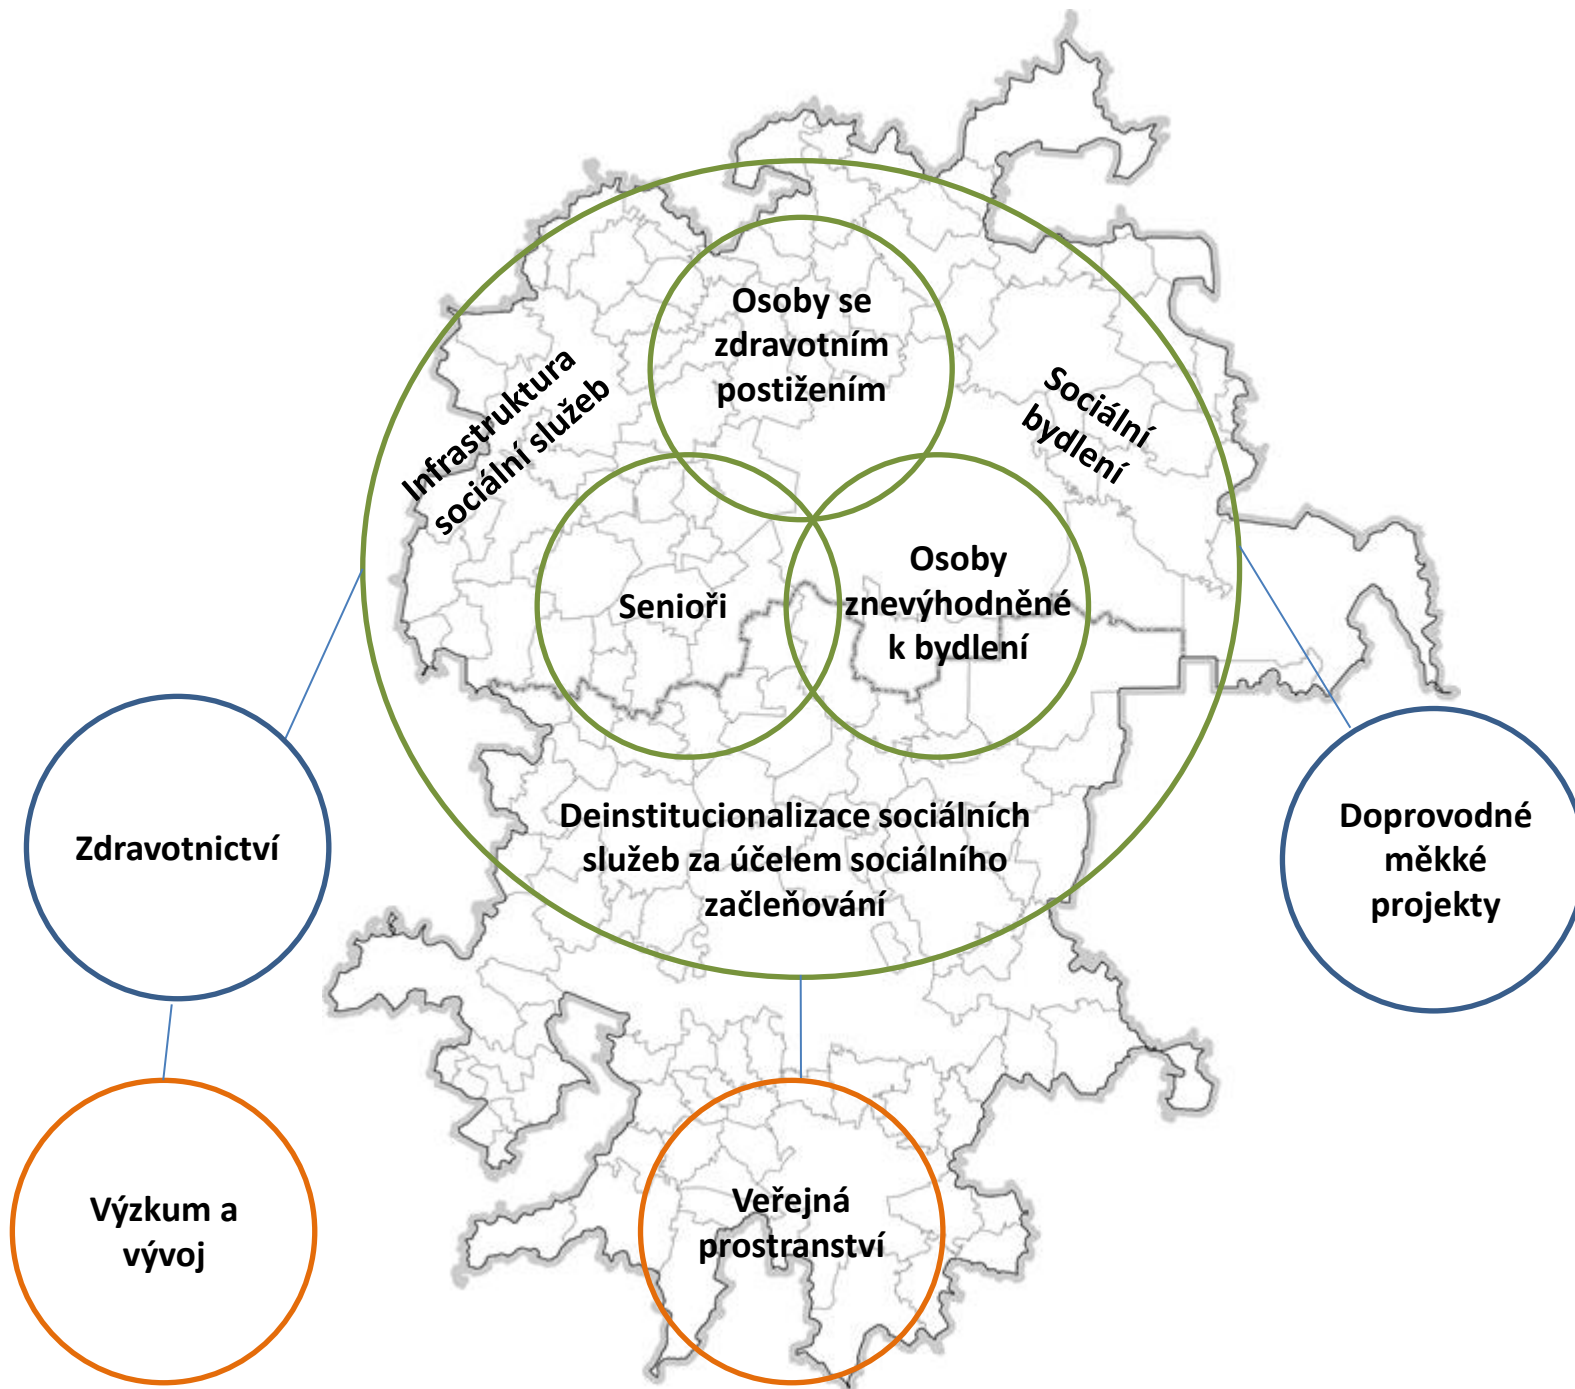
Infrastruktura sociální služeb

Osoby se zdravotním postižením

Sociální bydlení

Senioři

Osoby znevýhodněné k bydlení

Deinstitucionalizace sociálních služeb za účelem sociálního začleňování

Zdravotnictví

Doprovodné měkké projekty

Výzkum a vývoj

Veřejná prostranství